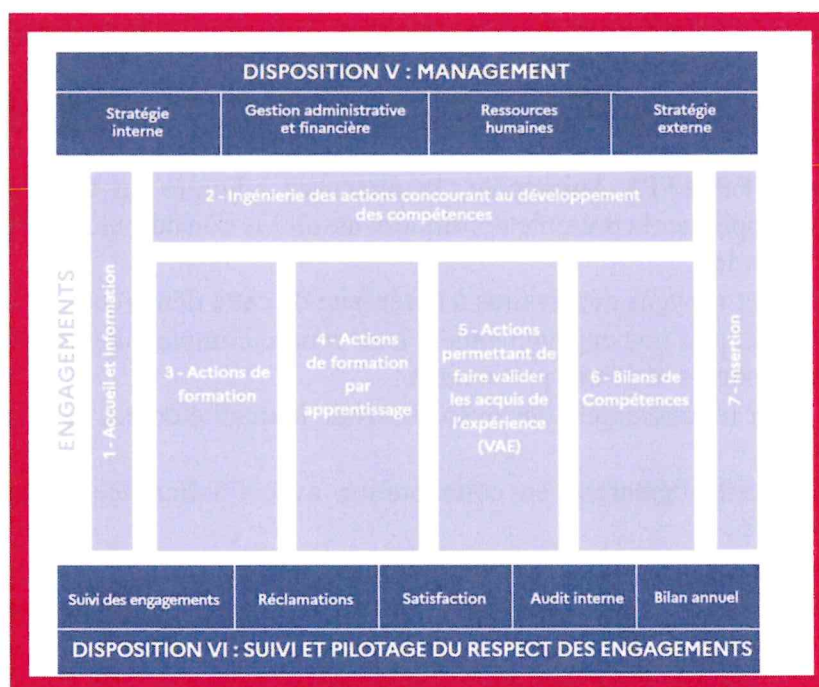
DISPOSITION V : MANAGEMENT

Stratégie interne

Gestion administrative et financière

Ressources humaines

Stratégie externe

ENGAGEMENTS

1 - Accueil et information

2 - Ingénierie des actions concourant au développement des compétences

3 - Actions de formation

4 - Actions de formation par apprentissage

5 - Actions permettant de faire valider les acquis de l'expérience (VAE)

6 - Bilans de Compétences

7 - Insertion

Suivi des engagements

Réclamations

Satisfaction

Audit interne

Bilan annuel

DISPOSITION VI : SUIVI ET PILOTAGE DU RESPECT DES ENGAGEMENTS